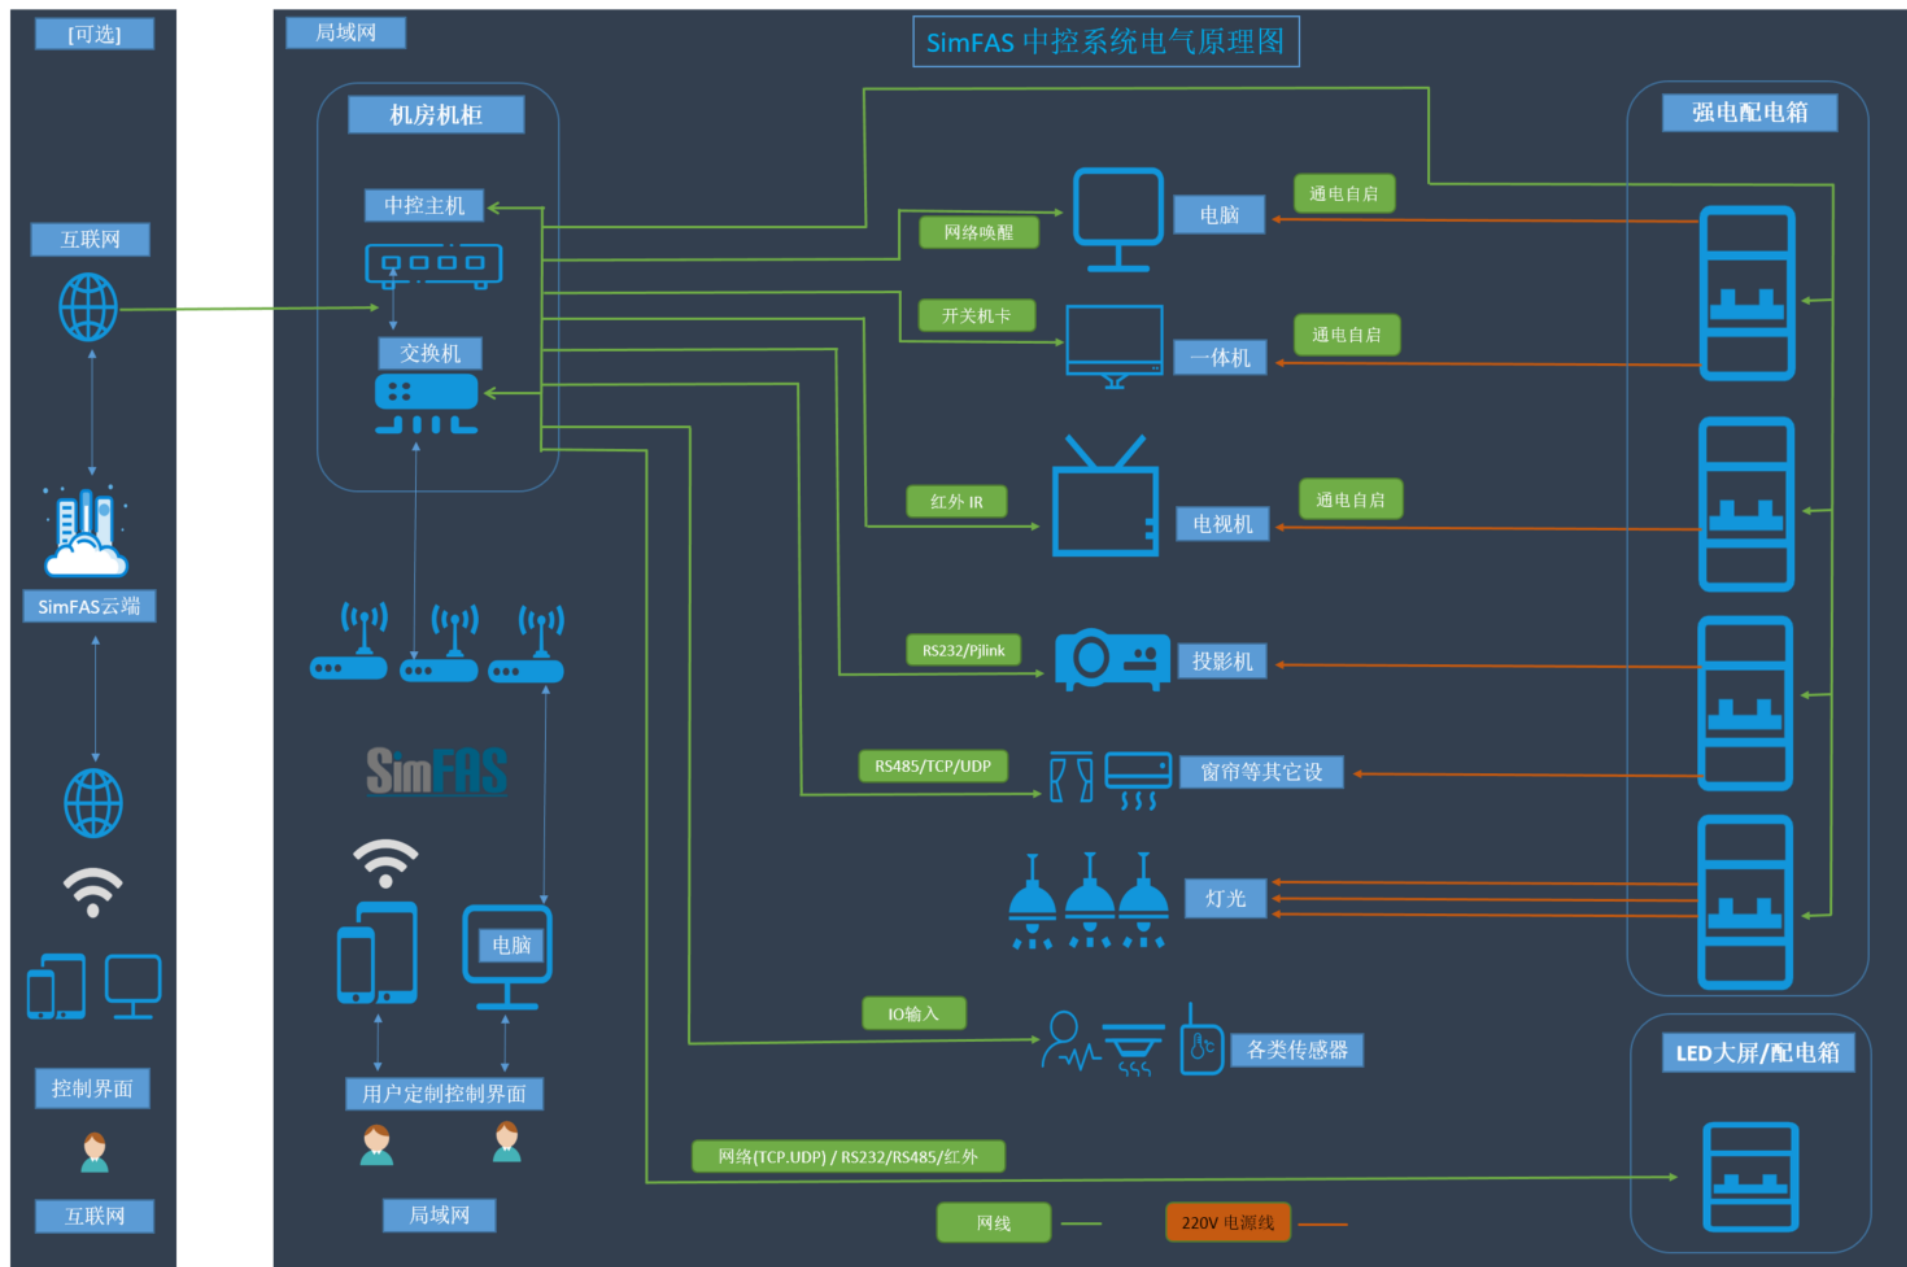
[可选]

互联网

SimFAS云端

控制界面

互联网

局域网

SimFAS 中控系统电气原理图

机房机柜

中控主机

交换机

SimFAS

电脑

用户定制控制界面

局域网

网络唤醒

电脑

通电自启

开关机卡

一体机

通电自启

红外 IR

电视机

通电自启

RS232/Pjlink

投影机

RS485/TCP/UDP

窗帘等其它设

灯光

IO输入

各类传感器

网络(TCP.UDP) / RS232/RS485/红外

强电配电箱

LED大屏/配电箱

网线

220V 电源线